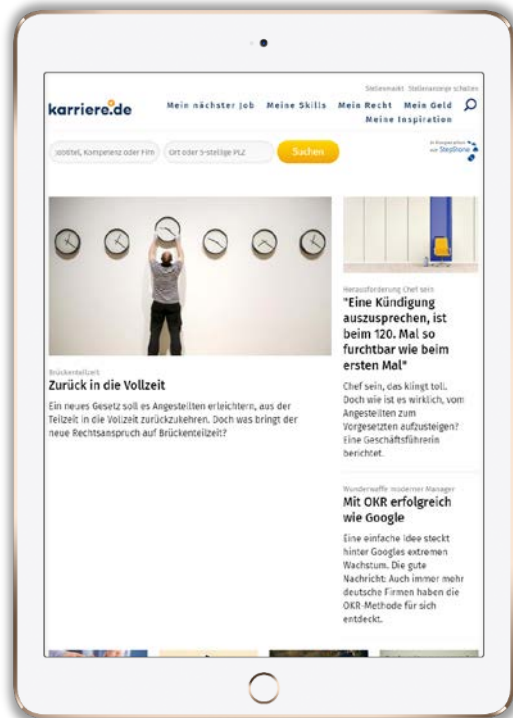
Stellenmarkt Stellenanzeige schalten

karriere.de

Mein nächster Job Meine Skills Mein Recht Mein Geld Meine Inspiration

Jobtitel, Kompetenz oder Firma

Ort oder 5-stellige PLZ

Suchen

In Kooperation mit StepStone

Brückenteilzeit

Zurück in die Vollzeit

Ein neues Gesetz soll es Angestellten erleichtern, aus der Teilzeit in die Vollzeit zurückzukehren. Doch was bringt der neue Rechtsanspruch auf Brückenteilzeit?

Herausforderung Chef sein

"Eine Kündigung auszusprechen, ist beim 120. Mal so furchtbar wie beim ersten Mal"

Chef sein, das klingt toll. Doch wie ist es wirklich, vom Angestellten zum Vorgesetzten aufzusteigen? Eine Geschäftsführerin berichtet.

Wunderwaffe moderner Manager

Mit OKR erfolgreich wie Google

Eine einfache Idee steckt hinter Googles extremen Wachstum. Die gute Nachricht: Auch immer mehr deutsche Firmen haben die OKR-Methode für sich entdeckt.